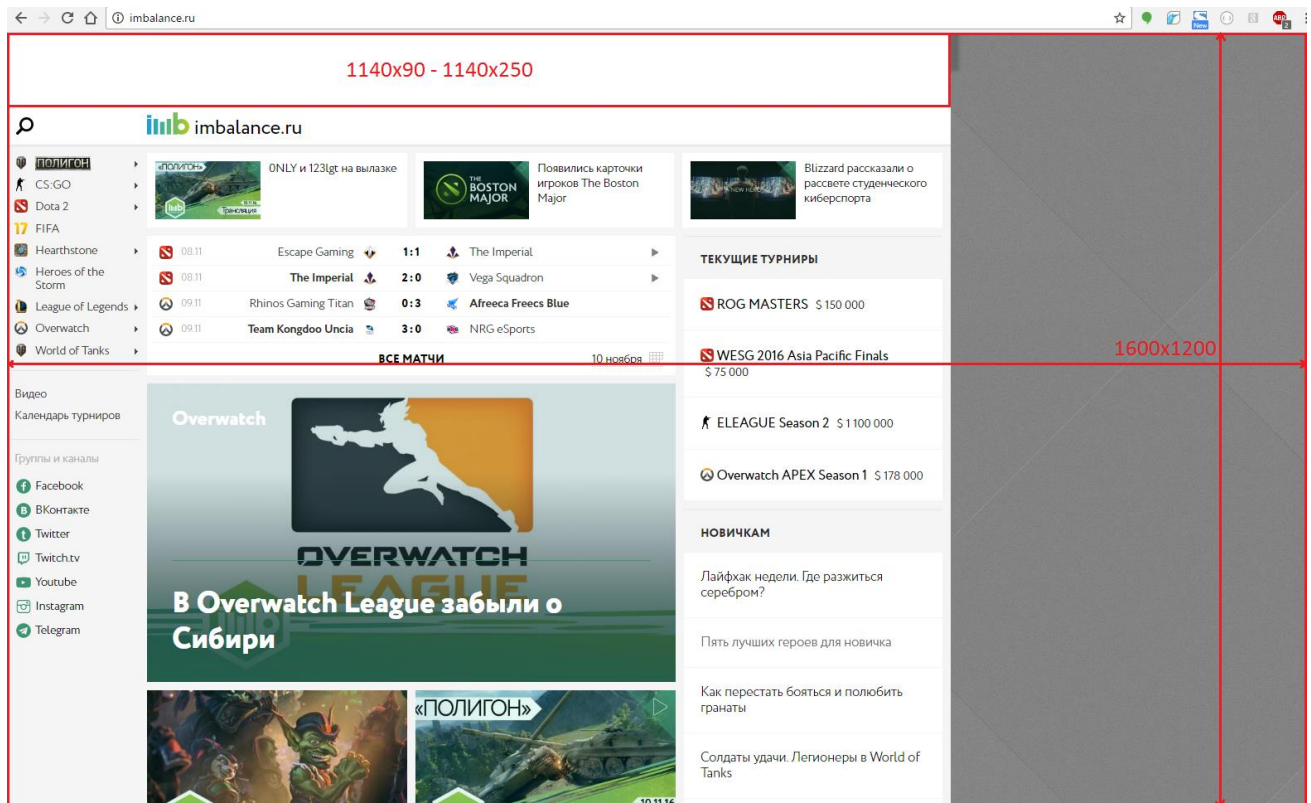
imbalance.ru

New

1140x90 - 1140x250

imbalance.ru

ПОЛИГОН
CS:GO
Dota 2
FIFA
Hearthstone
Heroes of the Storm
League of Legends
Overwatch
World of Tanks

Видео
Календарь турниров

Группы и каналы
Facebook
ВКонтакте
Twitter
Twitch.tv
Youtube
Instagram
Telegram

«ПОЛИГОН» Трансляция
0NLY и 123lgt на вылазке

THE BOSTON MAJOR
Появились карточки игроков The Boston Major

Blizzard рассказали о рассвете студенческого киберспорта

| | | | | | |
|---|---|---|---|---|---|
| 08.11 | Escape Gaming | 1:1 | The Imperial | ▶ |
| 08.11 | The Imperial | 2:0 | Vega Squadron | ▶ |
| 09.11 | Rhinos Gaming Titan | 0:3 | Afreeca Freecs Blue | |
| 09.11 | Team Kongdoo Uncia | 3:0 | NRG eSports | |

ВСЕ МАТЧИ
10 ноября

ТЕКУЩИЕ ТУРНИРЫ
ROG MASTERS $150 000
WESG 2016 Asia Pacific Finals $75 000
ELEAGUE Season 2 $1 100 000
Overwatch APEX Season 1 $178 000

1600x1200

Overwatch
OVERWATCH LEAGUE
В Overwatch League забыли о Сибири

НОВИЧКАМ
Лайфхак недели. Где разжиться серебром?
Пять лучших героев для новичка
Как перестать бояться и полюбить гранаты
Солдаты удачи. Легионеры в World of Tanks

«ПОЛИГОН»
10.11.16